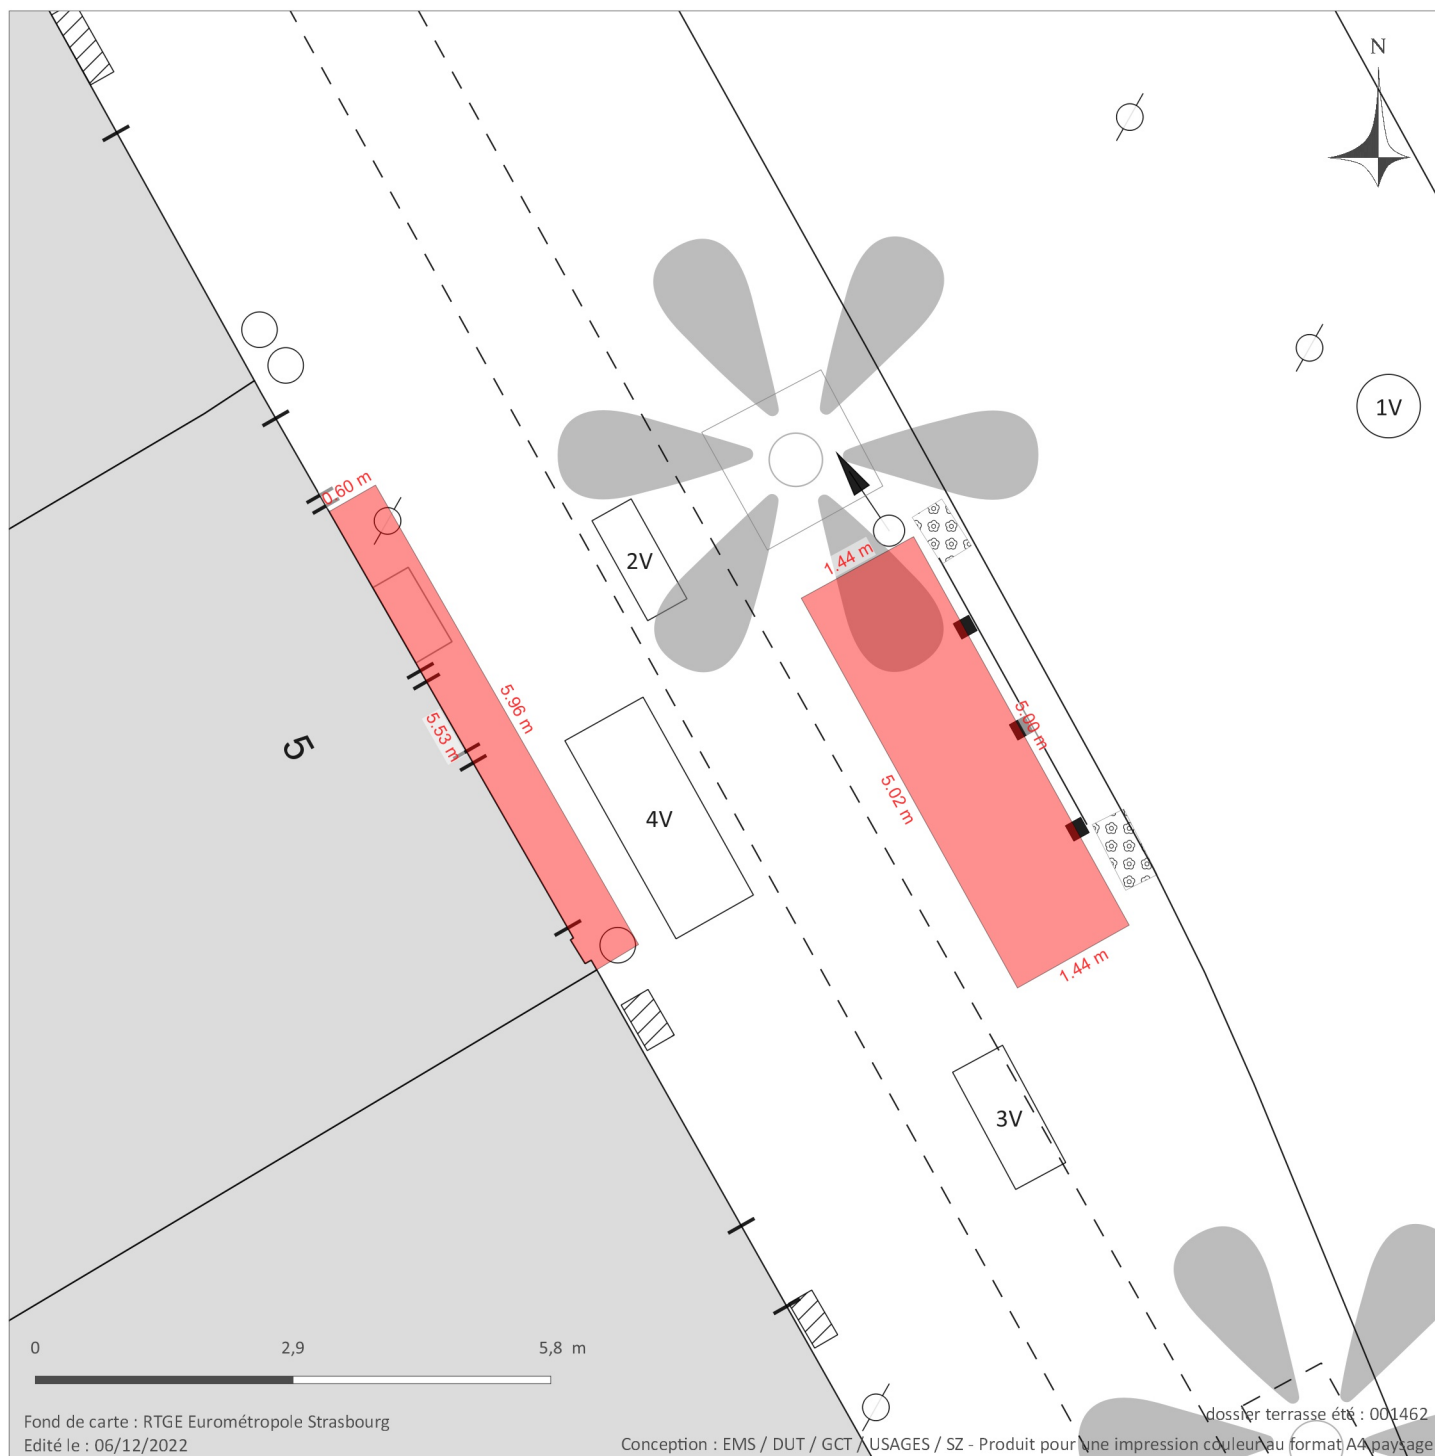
N

1V

0.60 m

2V

1.44 m

5.96 m

5.53 m

5

4V

5.00 m

5.02 m

1.44 m

3V

0

2,9

5,8 m

Fond de carte : RTGE Eurométropole Strasbourg
Edité le : 06/12/2022

dossier terrasse été : 001462
Conception : EMS / DUT / GCT / USAGES / SZ - Produit pour une impression couleur au format A4 paysage